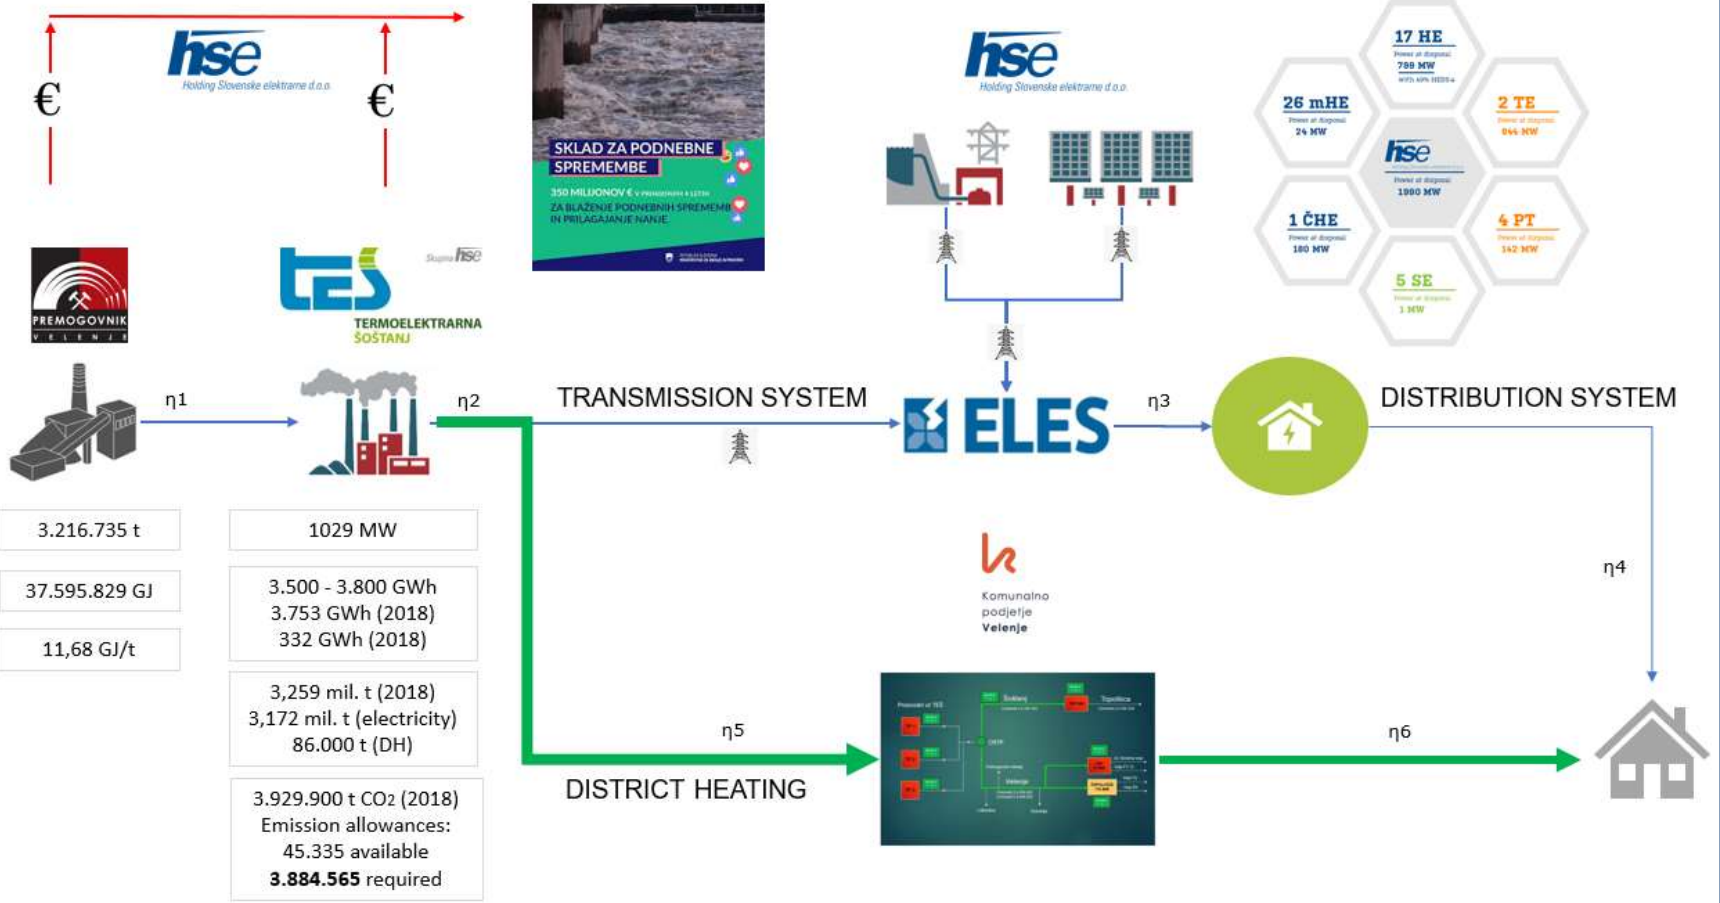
€ hse Holding Slovenske elektrarne d.o.o. €

SKLAD ZA PODNEBNE SPREMEMBE
350 MILIJONOV € V PRIHODNJIH 4 LETIH
ZA BLAŽENJE PODNEBNIH SPREMEMB IN PRILAGAJANJE NANJE

hse Holding Slovenske elektrarne d.o.o.

17 HE
Power at disposal
799 MW

26 mHE
Power at disposal
24 MW

2 TE
Power at disposal
844 MW

hse
Power at disposal
1980 MW

1 ČHE
Power at disposal
180 MW

4 PT
Power at disposal
142 MW

5 SE
Power at disposal
1 MW

PREMOGOVNIK VELENJE

tes Skupina hse TERMOELEKTRARNA ŠOŠTANJ

η1

η2

TRANSMISSION SYSTEM

ELES

η3

DISTRIBUTION SYSTEM

| 3.216.735 t |
|---|
| 37.595.829 GJ |
| 11,68 GJ/t |

1029 MW

3.500 - 3.800 GWh
3.753 GWh (2018)
332 GWh (2018)

3,259 mil. t (2018)
3,172 mil. t (electricity)
86.000 t (DH)

3.929.900 t $CO_2$ (2018)
Emission allowances:
45.335 available
**3.884.565** required

Komunalno podjetje Velenje

η4

η5

η6

DISTRICT HEATING